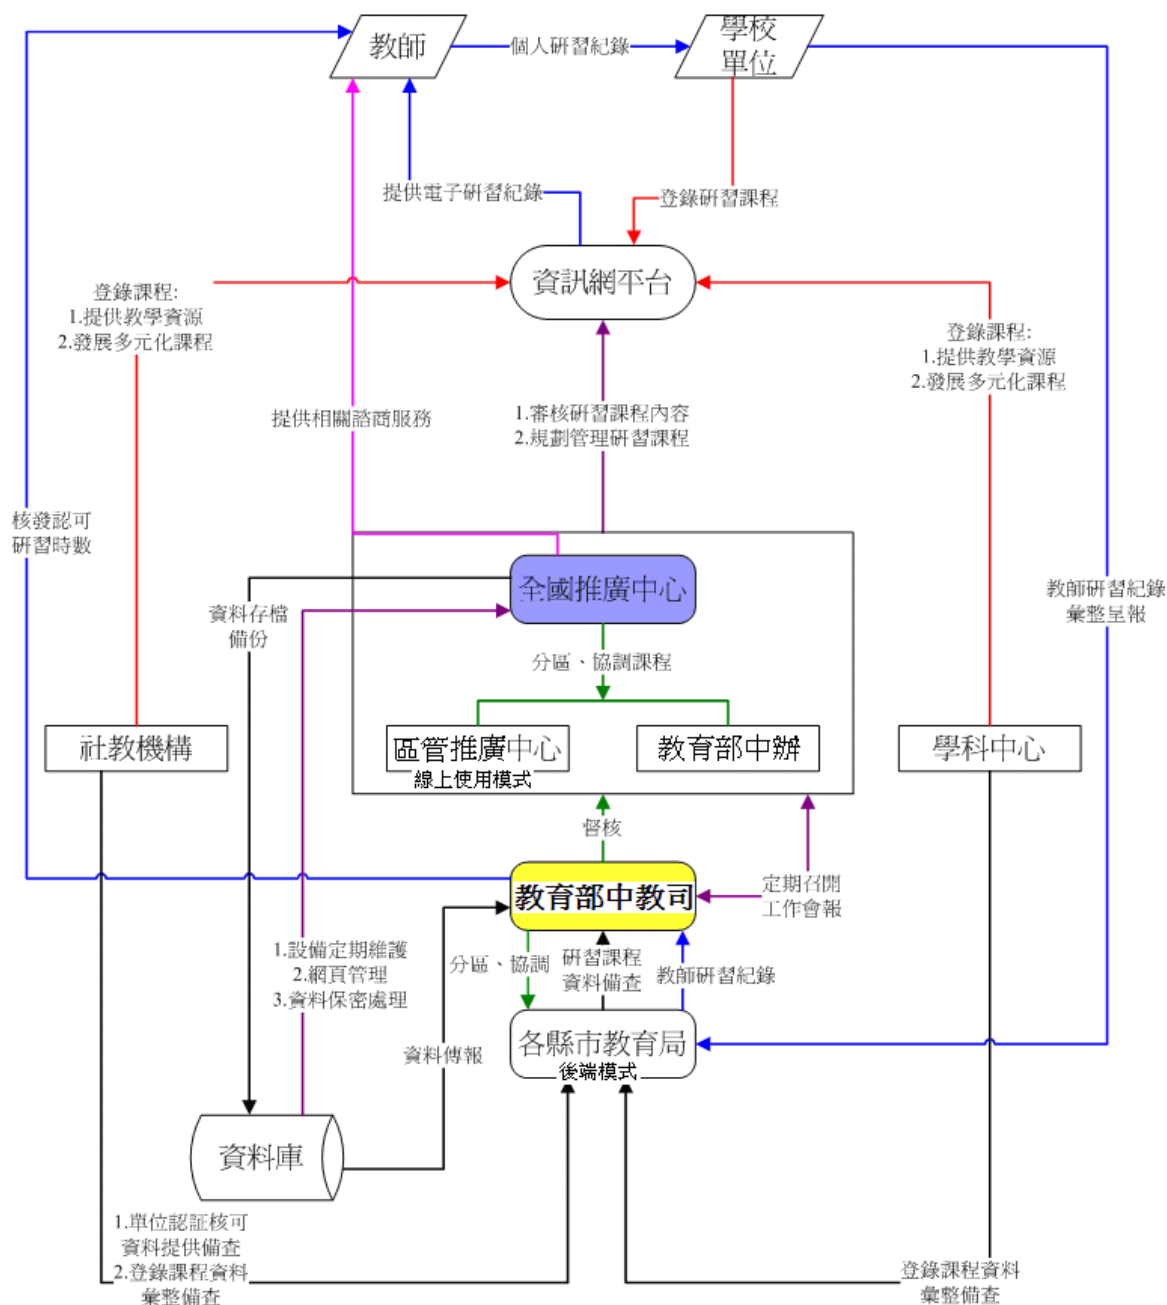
教師

個人研習紀錄

學校單位

提供電子研習紀錄

登錄研習課程

登錄課程:
1.提供教學資源
2.發展多元化課程

資訊網平台

登錄課程:
1.提供教學資源
2.發展多元化課程

提供相關諮商服務

1.審核研習課程內容
2.規劃管理研習課程

核發認可研習時數

資料存檔備份

全國推廣中心

教師研習紀錄彙整呈報

分區、協調課程

社教機構

區管推廣中心

線上使用模式

教育部中辦

學科中心

督核

教育部中教司

定期召開工作會報

1.設備定期維護
2.網頁管理
3.資料保密處理

分區、協調

研習課程資料備查

教師研習紀錄

資料傳報

各縣市教育局

後端模式

資料庫

1.單位認証核可資料提供備查
2.登錄課程資料彙整備查

登錄課程資料彙整備查